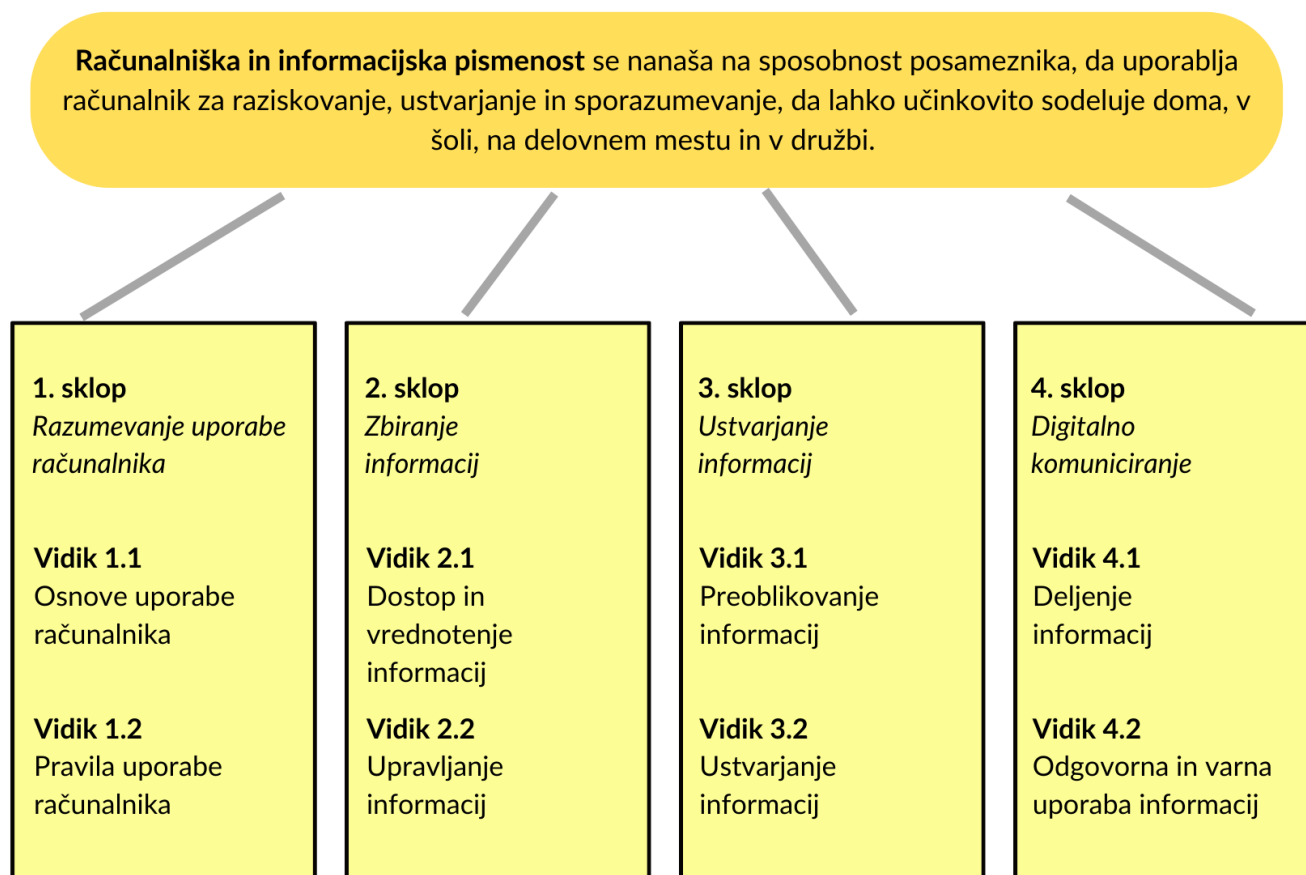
**Računalniška in informacijska pismenost** se nanaša na sposobnost posameznika, da uporablja računalnik za raziskovanje, ustvarjanje in sporazumevanje, da lahko učinkovito sodeluje doma, v šoli, na delovnem mestu in v družbi.

**1. sklop**
*Razumevanje uporabe računalnika*

**Vidik 1.1**
Osnove uporabe računalnika

**Vidik 1.2**
Pravila uporabe računalnika

**2. sklop**
*Zbiranje informacij*

**Vidik 2.1**
Dostop in vrednotenje informacij

**Vidik 2.2**
Upravljanje informacij

**3. sklop**
*Ustvarjanje informacij*

**Vidik 3.1**
Preoblikovanje informacij

**Vidik 3.2**
Ustvarjanje informacij

**4. sklop**
*Digitalno komuniciranje*

**Vidik 4.1**
Deljenje informacij

**Vidik 4.2**
Odgovorna in varna uporaba informacij